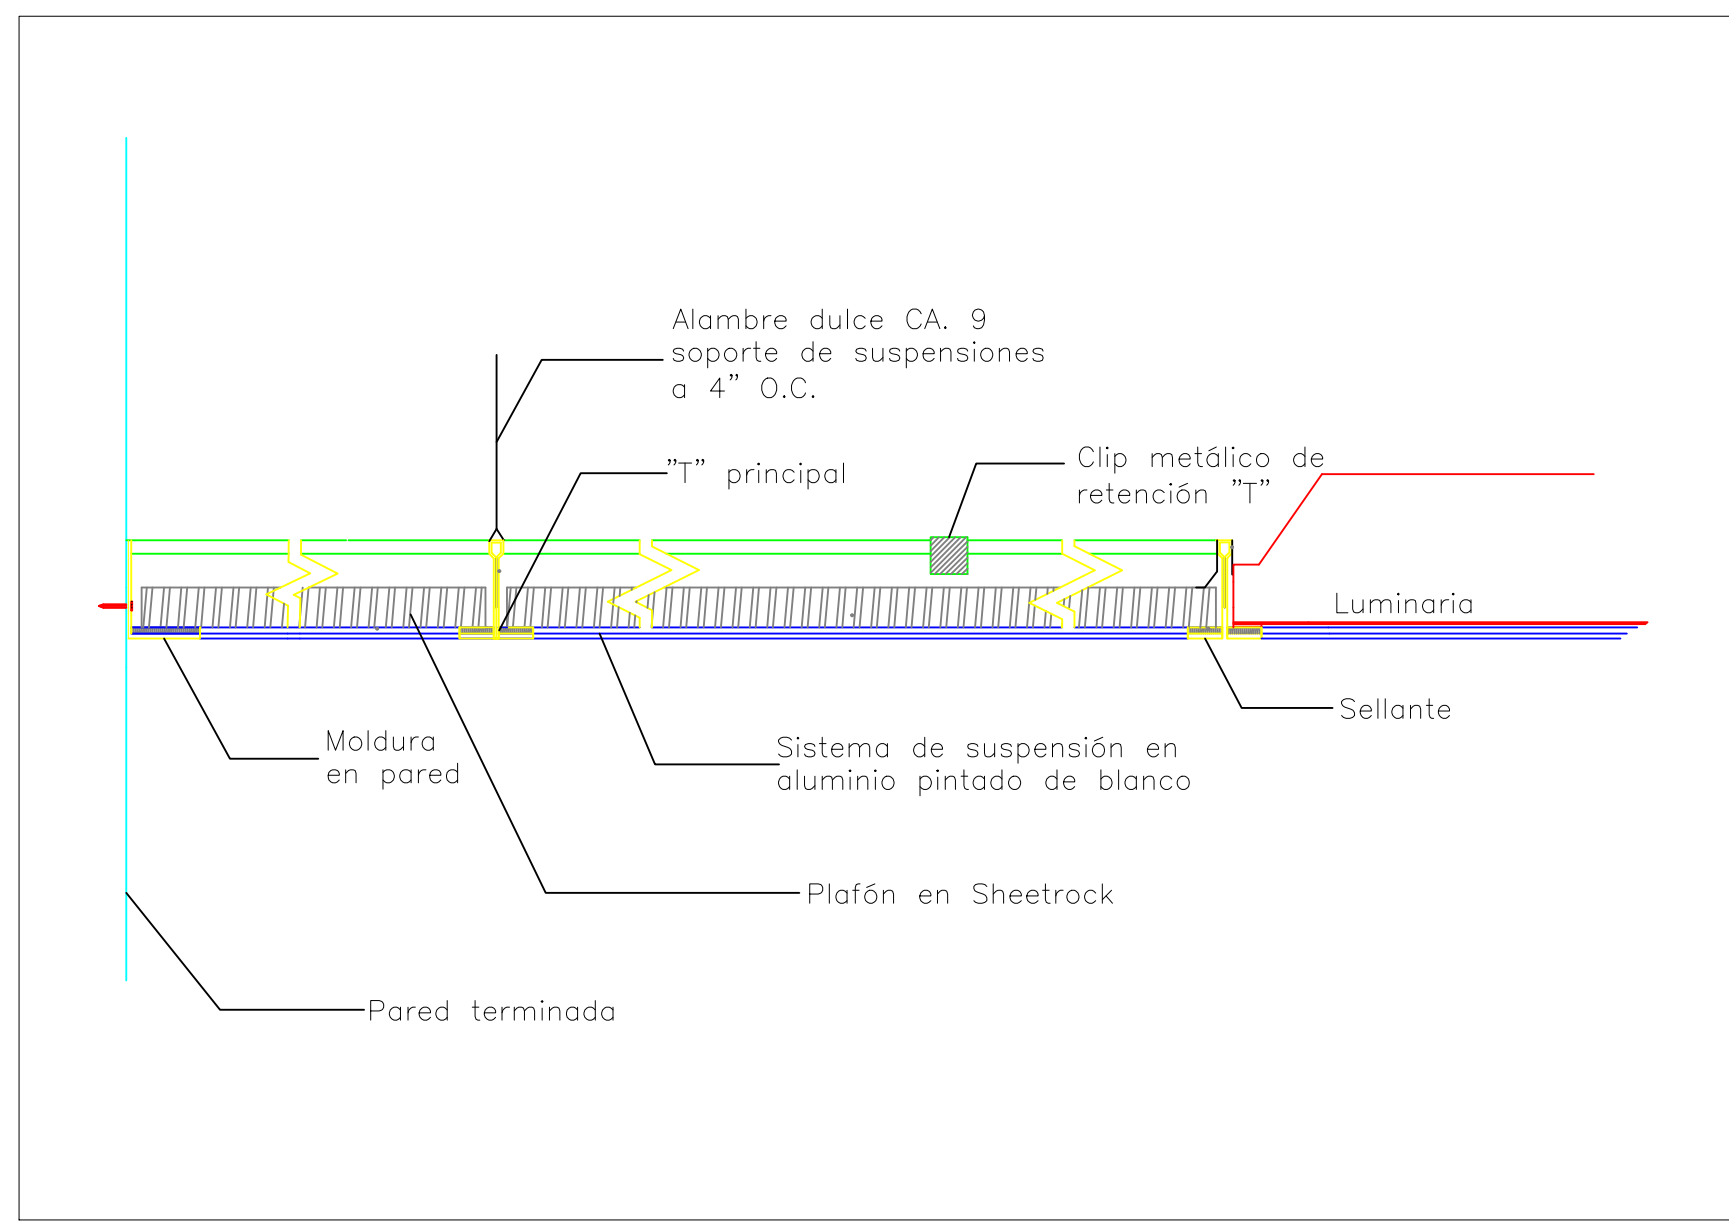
Alambre dulce CA. 9
soporte de suspensiones
a 4" O.C.

"T" principal

Clip metálico de
retención "T"

Luminaria

Sellante

Moldura
en pared

Sistema de suspensión en
aluminio pintado de blanco

Plafón en Sheetrock

Pared terminada